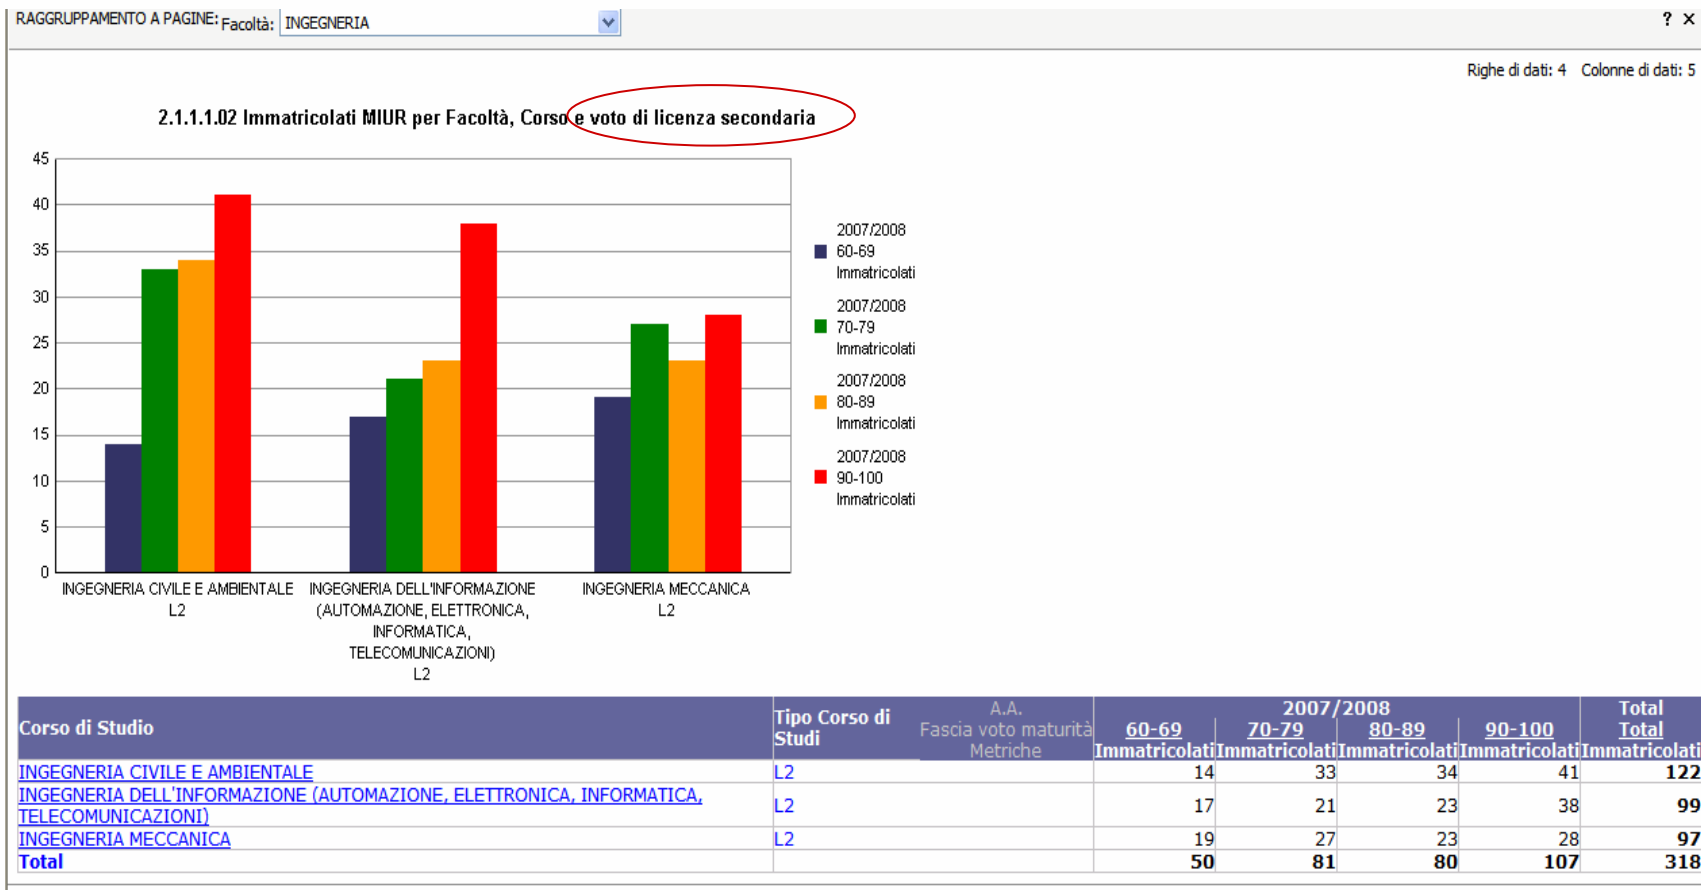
RAGGRUPPAMENTO A PAGINE: Facoltà: INGEGNERIA

? ×

Righe di dati: 4 Colonne di dati: 5

2.1.1.1.02 Immatricolati MIUR per Facoltà, Corso e voto di licenza secondaria

45
40
35
30
25
20
15
10
5
0

INGEGNERIA CIVILE E AMBIENTALE L2

INGEGNERIA DELL'INFORMAZIONE (AUTOMAZIONE, ELETTRONICA, INFORMATICA, TELECOMUNICAZIONI) L2

INGEGNERIA MECCANICA L2

2007/2008 60-69 Immatricolati

2007/2008 70-79 Immatricolati

2007/2008 80-89 Immatricolati

2007/2008 90-100 Immatricolati

| Corso di Studio | Tipo Corso di Studi | A.A. Fascia voto maturità Metriche | 2007/2008 60-69 Immatricolati | 2007/2008 70-79 Immatricolati | 2007/2008 80-89 Immatricolati | 2007/2008 90-100 Immatricolati | Total Total Immatricolati |
|---|---|---|---|---|---|---|---|
| INGEGNERIA CIVILE E AMBIENTALE | L2 | | 14 | 33 | 34 | 41 | 122 |
| INGEGNERIA DELL'INFORMAZIONE (AUTOMAZIONE, ELETTRONICA, INFORMATICA, TELECOMUNICAZIONI) | L2 | | 17 | 21 | 23 | 38 | 99 |
| INGEGNERIA MECCANICA | L2 | | 19 | 27 | 23 | 28 | 97 |
| Total | | | 50 | 81 | 80 | 107 | 318 |